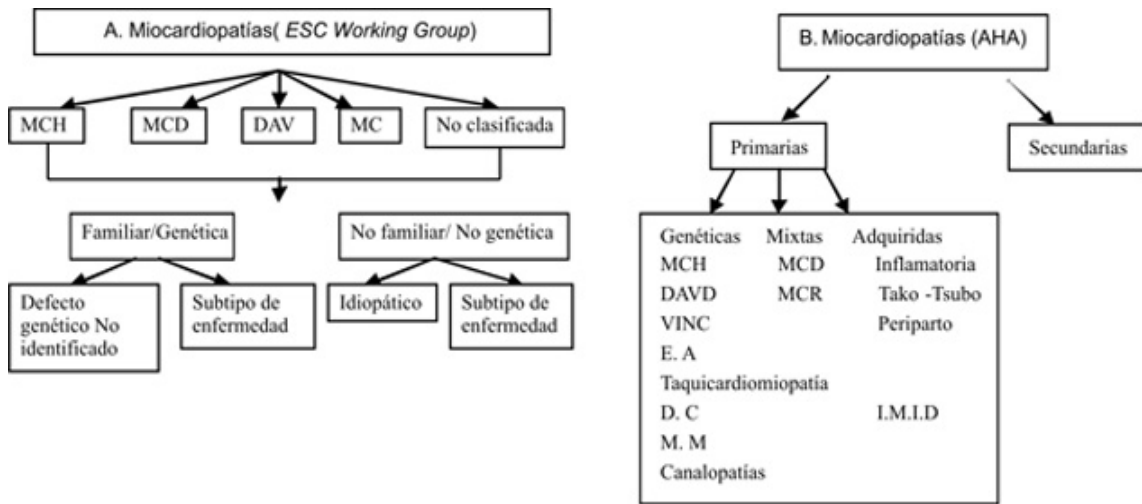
A. Miocardiopatías( ESC Working Group)

MCH

MCD

DAV

MC

No clasificada

Familiar/Genética

No familiar/ No genética

Defecto genético No identificado

Subtipo de enfermedad

Idiopático

Subtipo de enfermedad

B. Miocardiopatías (AHA)

Primarias

Secundarias

| Genéticas | Mixtas | Adquiridas |
|---|---|---|
| MCH | MCD | Inflamatoria |
| DAVD | MCR | Tako -Tsubo |
| VINC | | Periparto |
| E. A | | |
| Taquicardiomiopatía | | |
| D. C | | I.M.I.D |
| M. M | | |
| Canalopatías | | |